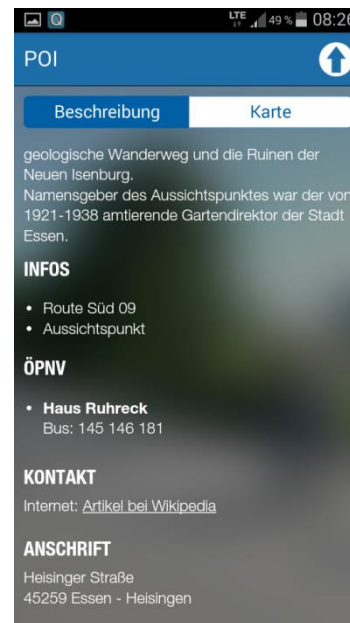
LTE 49 % 08:20

POI

Beschreibung
Karte

geologische Wanderweg und die Ruinen der Neuen Isenburg.
Namensgeber des Aussichtspunktes war der von 1921-1938 amtierende Gartendirektor der Stadt Essen.

INFOS

• Route Süd 09
• Aussichtspunkt

ÖPNV

• Haus Ruhreck
Bus: 145 146 181

KONTAKT

Internet: Artikel bei Wikipedia

ANSCHRIFT

Heisinger Straße
45259 Essen - Heisingen